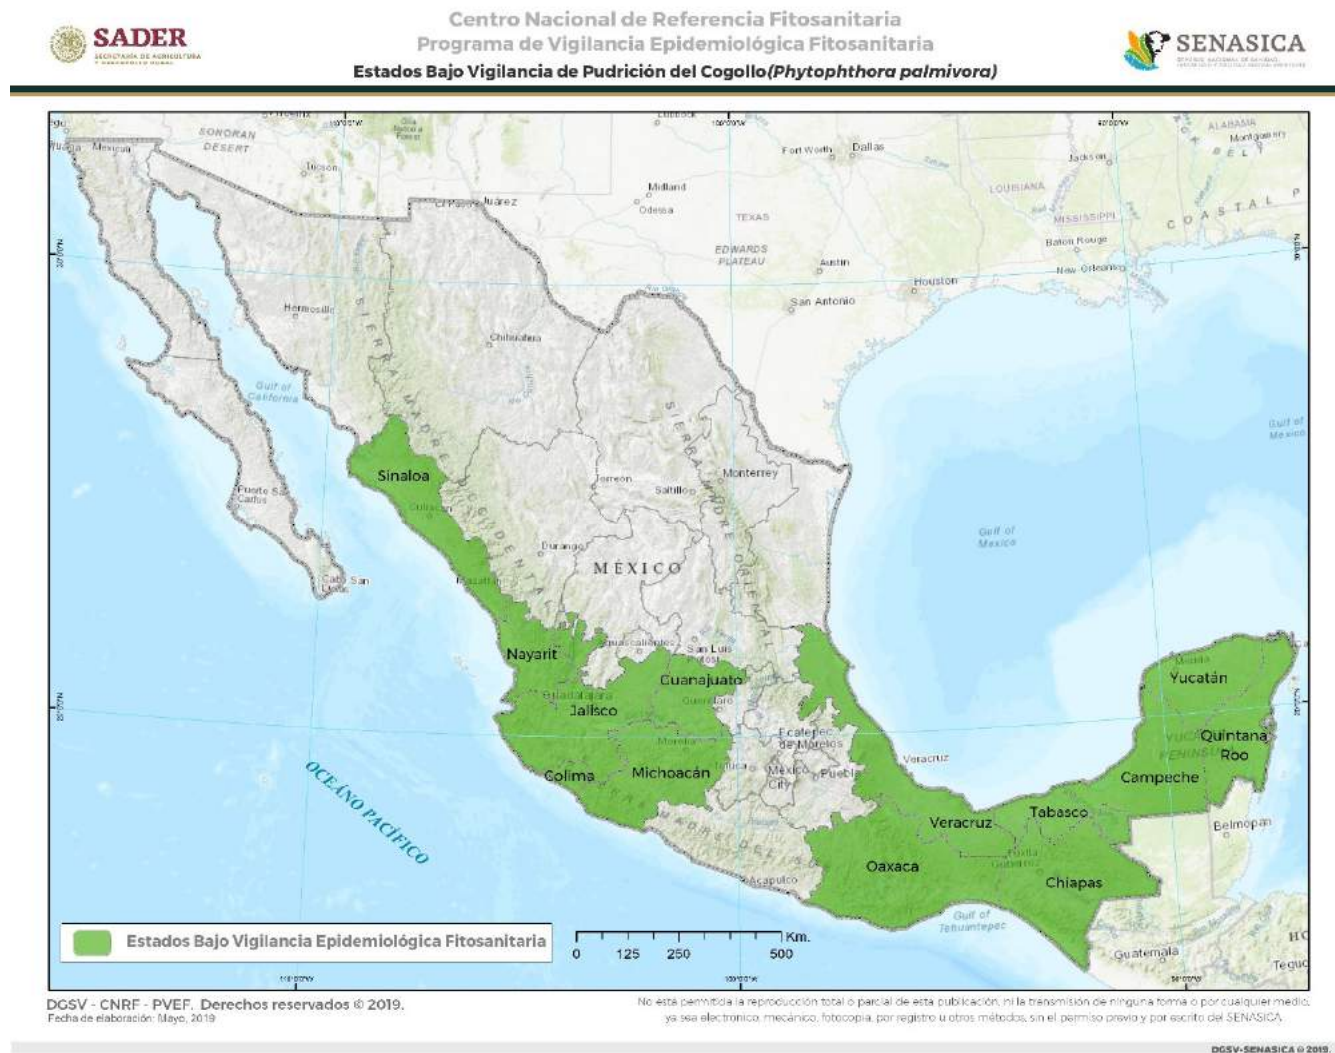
SADER
SECRETARÍA DE AGRICULTURA Y DESARROLLO RURAL

Centro Nacional de Referencia Fitosanitaria
Programa de Vigilancia Epidemiológica Fitosanitaria
Estados Bajo Vigilancia de Pudrición del Cogollo *(Phytophthora palmivora)*

SENASICA

SONORAN DESERT
Mexicali
Tucson
El Paso
Juárez
Lubbock
Fort Worth
Dallas
Midland
Odessa
TEXAS
EDWARDS PLATEAU
Austin
San Antonio
Houston
LOUISIANA
MISSISSIPPI
Jackson
Baton Rouge
New Orleans
ALABAMA
Montgomery
COASTAL
Hermosillo
Chihuahua
SIERRA MADRE OCCIDENTAL
SIERRA MADRE ORIENTAL
Gulf of California
Gulf of Mexico
Monterrey
Torreón
Saltillo
Sinaloa
Culiacán
Durango
MÉXICO
Mazatlán
Puerto San Carlos
Cabo San Lucas
Aguascalientes
San Luis Potosí
Nayarit
Guanajuato
Guadalajara
Jalisco
Querétaro
Ecatepec de Morelos
Morelia
Toluca
México City
Puebla
Veracruz
Colima
Michoacán
OCÉANO PACÍFICO
Acapulco
Oaxaca
Veracruz
Tabasco
Villahermosa
Chiapas
Gulf of Tehuantepec
Mérida
Yucatán
YUCATÁN PENINSULA
Quintana Roo
Campeche
Belmopan
Guatemala
Tegucigalpa

Estados Bajo Vigilancia Epidemiológica Fitosanitaria
0 125 250 500 Km.

DGSV - CNRF - PVEF. Derechos reservados © 2019.
Fecha de elaboración: Mayo, 2019

No está permitida la reproducción total o parcial de esta publicación, ni la transmisión de ninguna forma o por cualquier medio, ya sea electrónico, mecánico, fotocopia, por registro u otros métodos, sin el permiso previo y por escrito del SENASICA.

DGSV-SENASICA © 2019.